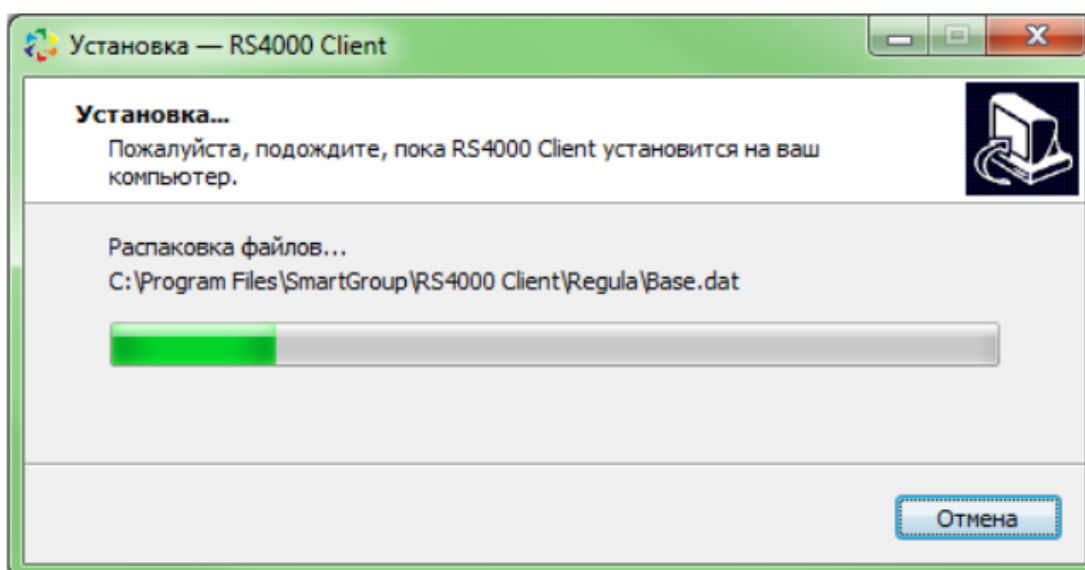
Установка — RS4000 Client

Установка...

Пожалуйста, подождите, пока RS4000 Client установится на ваш компьютер.

Распаковка файлов...

C:\Program Files\SmartGroup\RS4000 Client\Regula\Base.dat

Отмена